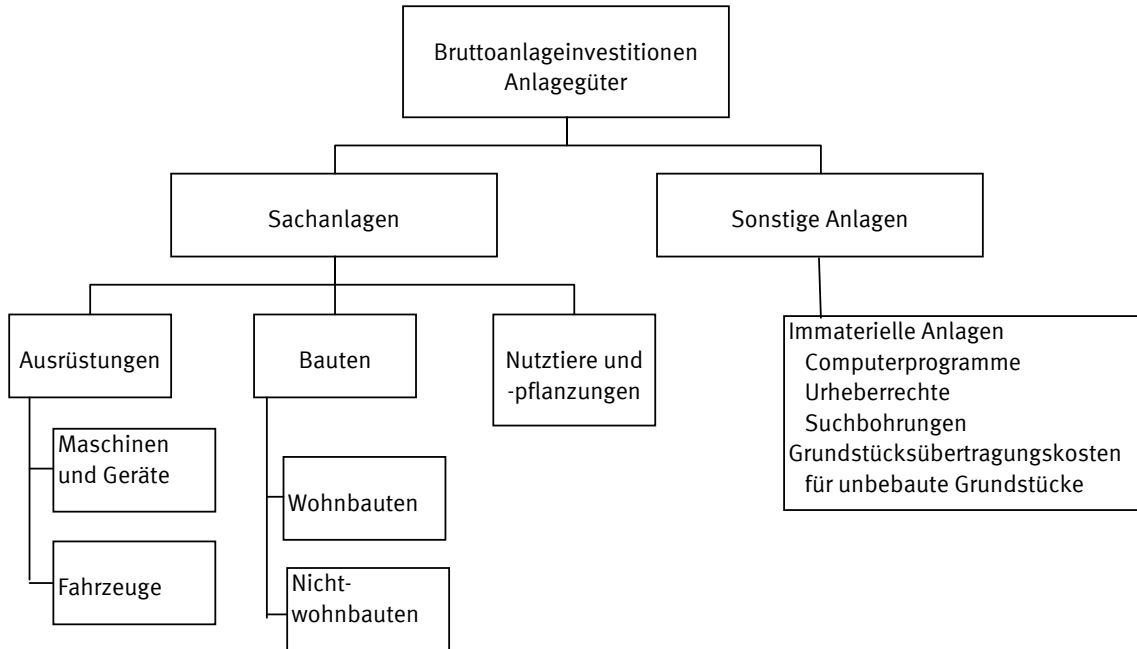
Bruttoanlageinvestitionen
Anlagegüter

Sachanlagen

Sonstige Anlagen

Ausrüstungen

Bauten

Nutztiere und -pflanzungen

Immaterielle Anlagen
Computerprogramme
Urheberrechte
Suchbohrungen
Grundstücksübertragungskosten
für unbebaute Grundstücke

Maschinen und Geräte

Fahrzeuge

Wohnbauten

Nichtwohnbauten